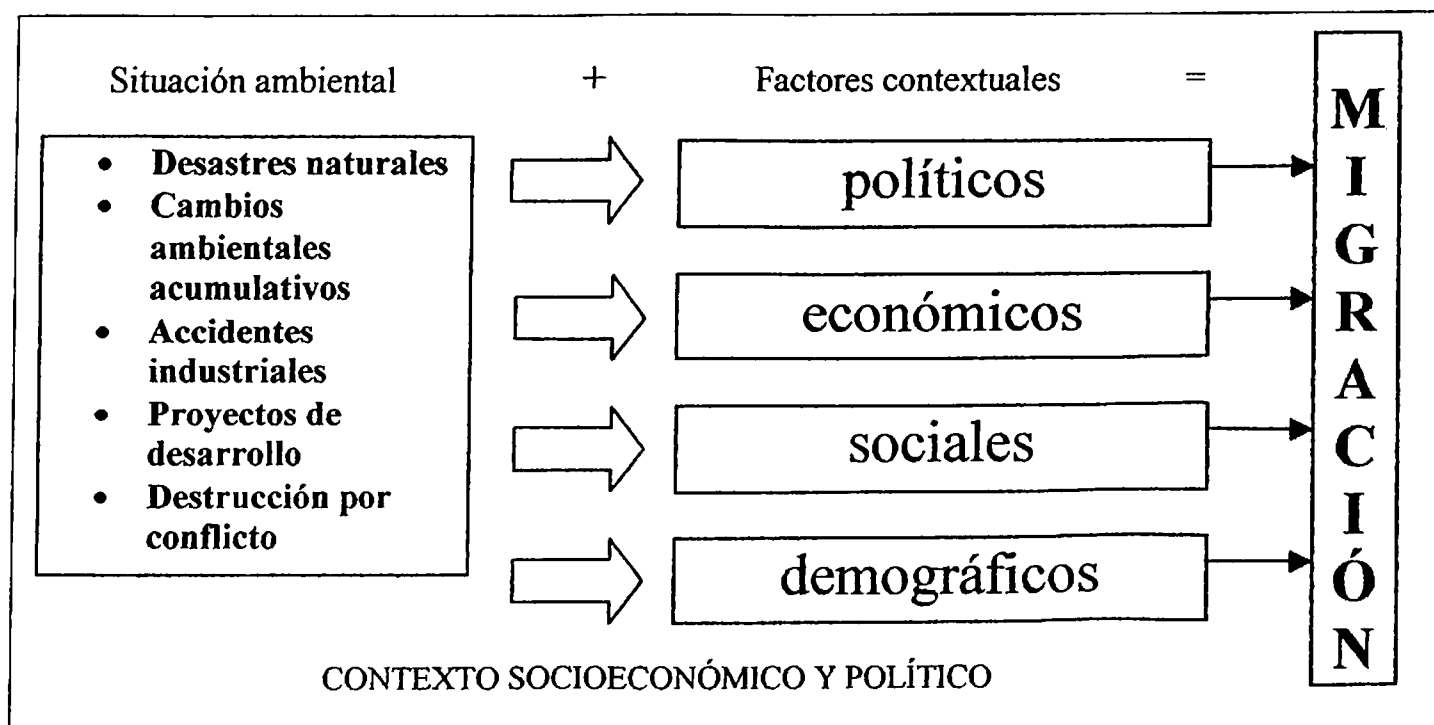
Situación ambiental + Factores contextuales =

- Desastres naturales
- Cambios ambientales acumulativos
- Accidentes industriales
- Proyectos de desarrollo
- Destrucción por conflicto

políticos

económicos

sociales

demográficos

M
I
G
R
A
C
I
Ó
N

CONTEXTO SOCIOECONÓMICO Y POLÍTICO